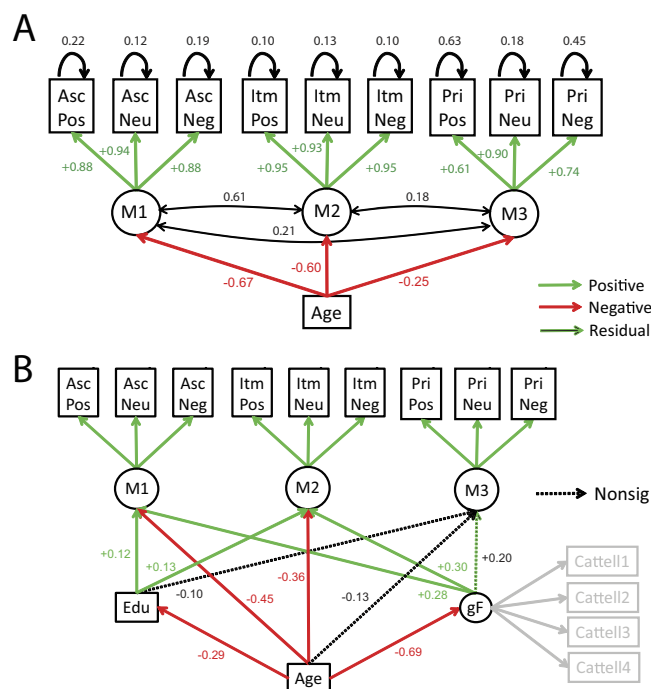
A

0.22 0.12 0.19 0.10 0.13 0.10 0.63 0.18 0.45

Asc Pos | Asc Neu | Asc Neg | Itm Pos | Itm Neu | Itm Neg | Pri Pos | Pri Neu | Pri Neg

+0.94 +0.88 +0.88 +0.93 +0.95 +0.95 +0.90 +0.61 +0.74

M1 0.61 M2 0.18 M3

0.21

-0.67 -0.60 -0.25

Age

Positive
Negative
Residual

B

Asc Pos | Asc Neu | Asc Neg | Itm Pos | Itm Neu | Itm Neg | Pri Pos | Pri Neu | Pri Neg

M1 M2 M3

Nonsig

+0.12 +0.13 -0.10 -0.36 -0.45 -0.13 +0.30 +0.28 +0.20

Edu gF

Cattell1
Cattell2
Cattell3
Cattell4

-0.29 -0.69

Age